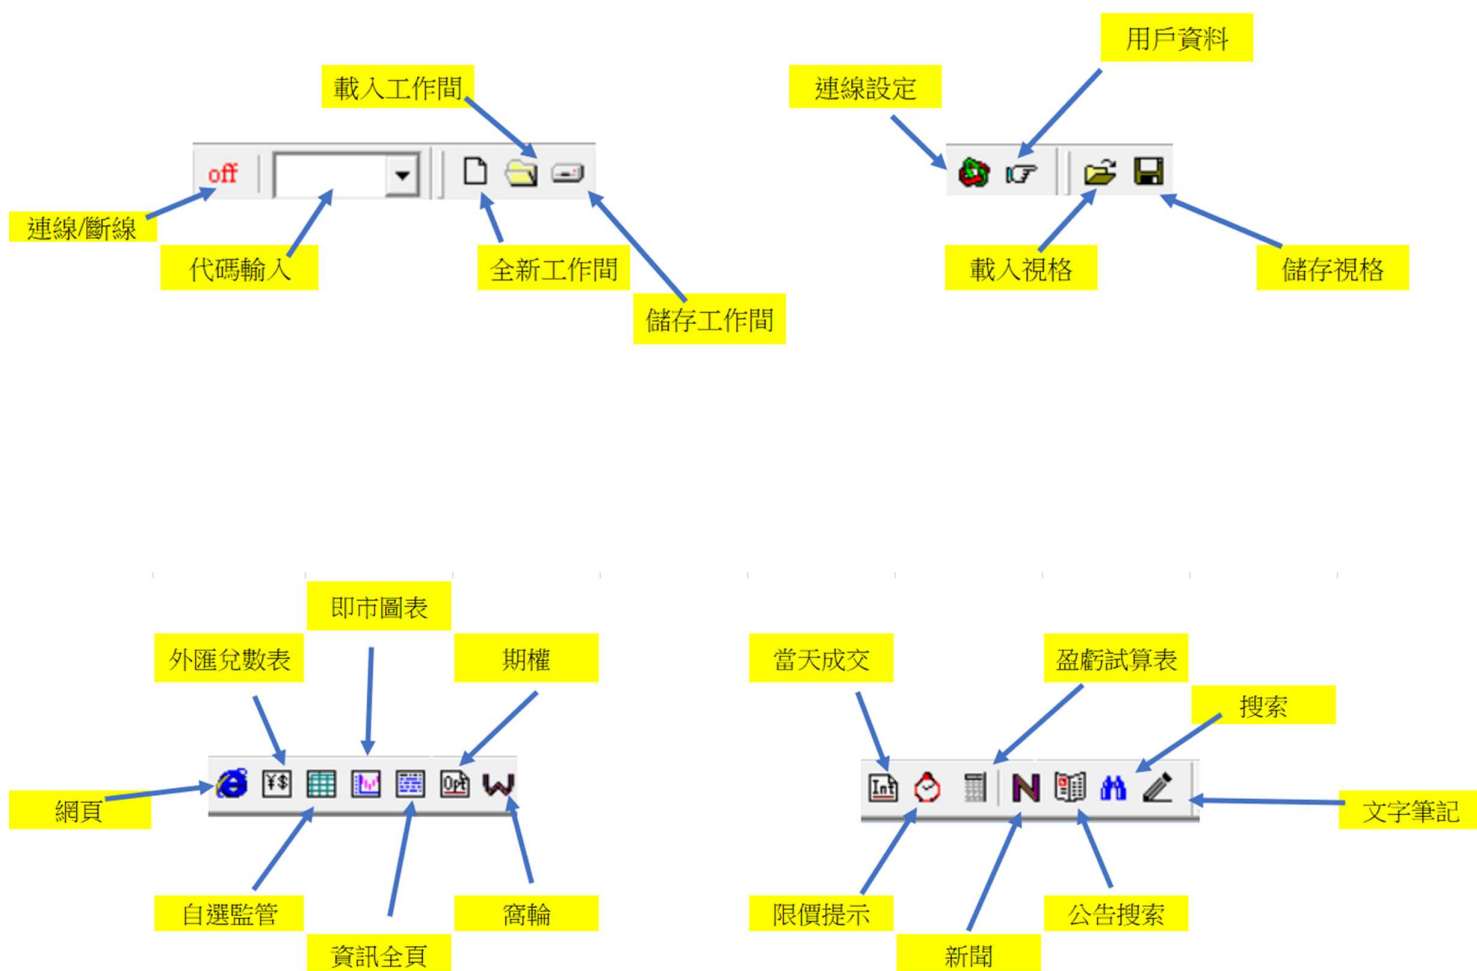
載入工作間

off

連線/斷線

代碼輸入

全新工作間

儲存工作間

用戶資料

連線設定

載入視格

儲存視格

即市圖表

外匯兌數表

期權

網頁

自選監管

資訊全頁

窩輪

當天成交

盈虧試算表

搜索

文字筆記

限價提示

新聞

公告搜索